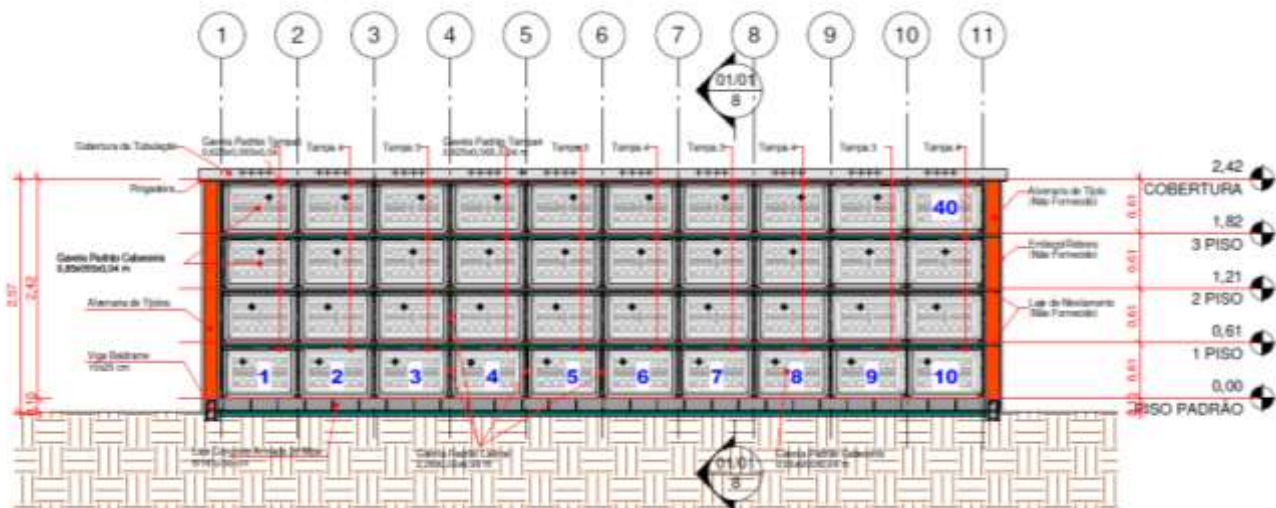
1 2 3 4 5 6 7 8 9 10 11

01/01
8

Cobertura da Tubulação
Gaveta Padrão Tampa
Tampa
Tampa
Gaveta Padrão Tampa
Tampa
Tampa
Tampa
Tampa
Tampa
Tampa

Pingadeira

Gaveta Padrão Cabeceira
0,85x055x0,04 m

Alvenaria de Tijolos

Viga Baldrame
15x25 cm

2,57
2,42
0,15

40

1 2 3 4 5 6 7 8 9 10

Alvenaria de Tijolo
(Não Fornecido)

Emboço/Reboco
(Não Fornecido)

Laje de Nivelamento
(Não Fornecido)

0,61
0,61
0,61
0,61

2,42
COBERTURA
1,82
3 PISO
1,21
2 PISO
0,61
1 PISO
0,00
PISO PADRÃO

Laje Concreto Armado
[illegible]

Gaveta Padrão Lateral
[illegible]

Gaveta Padrão Cabeceira
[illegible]

01/01
8